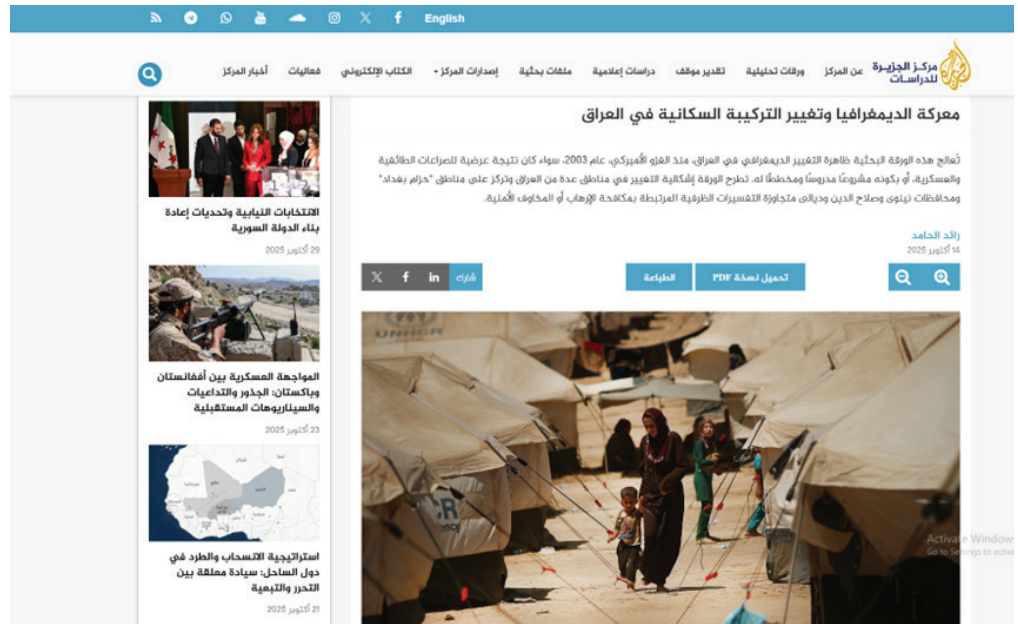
English

مركز الجزيرة للدراسات

عن المركز ورقات تحليلية تقدير موقف دراسات إعلامية ملفات بحثية إصدارات المركز الكتاب الإلكتروني فعاليات أخبار المركز

معركة الديمغرافيا وتغيير التركيبة السكانية في العراق

تُعالج هذه الورقة البحثية ظاهرة التغيير الديمغرافي في العراق، منذ الغزو الأميركي، عام 2003، سواء كان نتيجة عرضية للصراعات الطائفية والعسكرية، أو بكونه مشروعًا مدروسًا ومخططًا له. تطرح الورقة إشكالية التغيير في مناطق عدة من العراق وتركز على مناطق "حزام بغداد" ومحافظات نينوى وصلاح الدين وديالى متجاوزة التفسيرات الظرفية المرتبطة بمكافحة الإرهاب أو المخاوف الأمنية.

رائد الحامد
14 أكتوبر 2025

شارك in f X

الطباعة

تحميل نسخة PDF

UNHCR

Activate Windows
Go to Settings to activate

الانتخابات النيابية وتحديات إعادة بناء الدولة السورية
29 أكتوبر 2025

المواجهة العسكرية بين أفغانستان وباكستان: الجذور والتداعيات والسيناريوهات المستقبلية
23 أكتوبر 2025

استراتيجية الانسحاب والطرد في دول الساحل: سيادة معلقة بين التحرر والتبعية
21 أكتوبر 2025